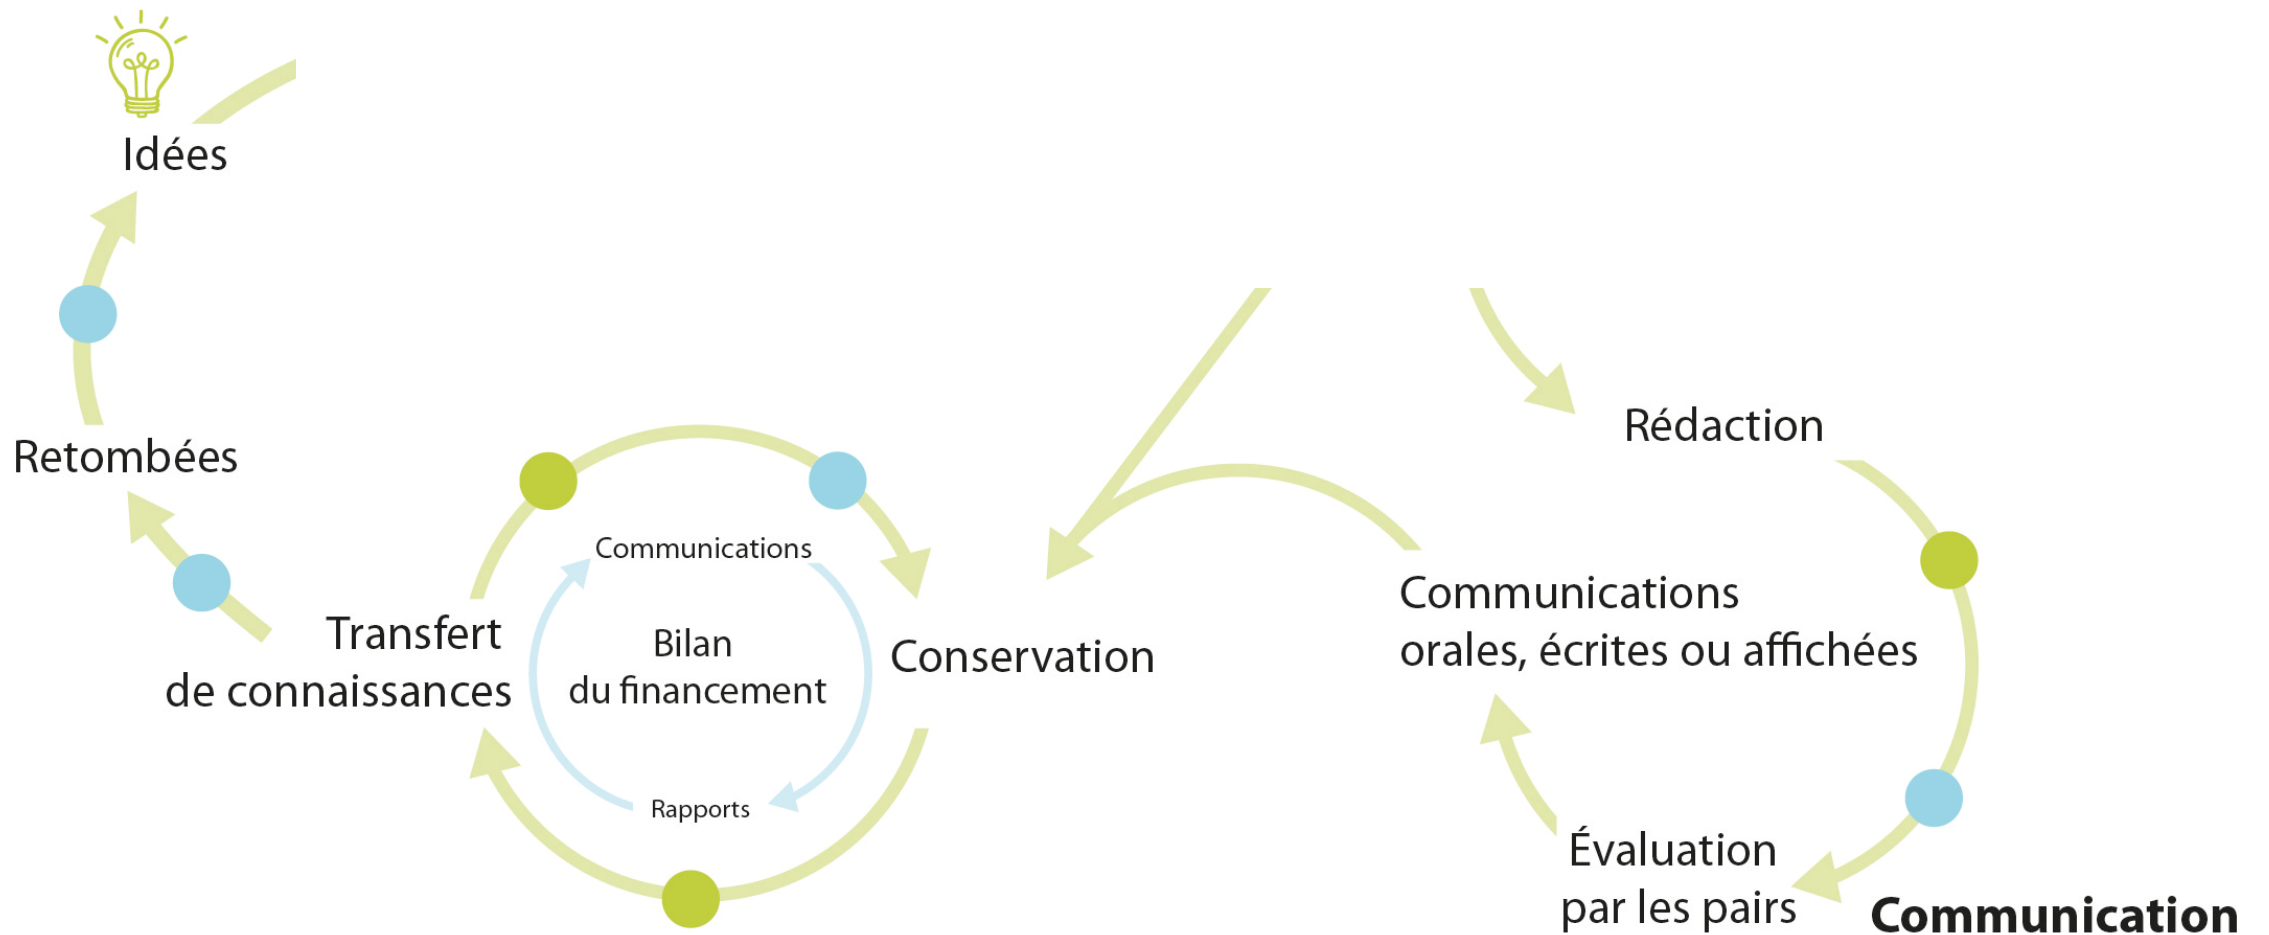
Idées

Retombées

Transfert de connaissances

Communications

Bilan du financement

Rapports

Conservation

Rédaction

Communications orales, écrites ou affichées

Évaluation par les pairs

Communication